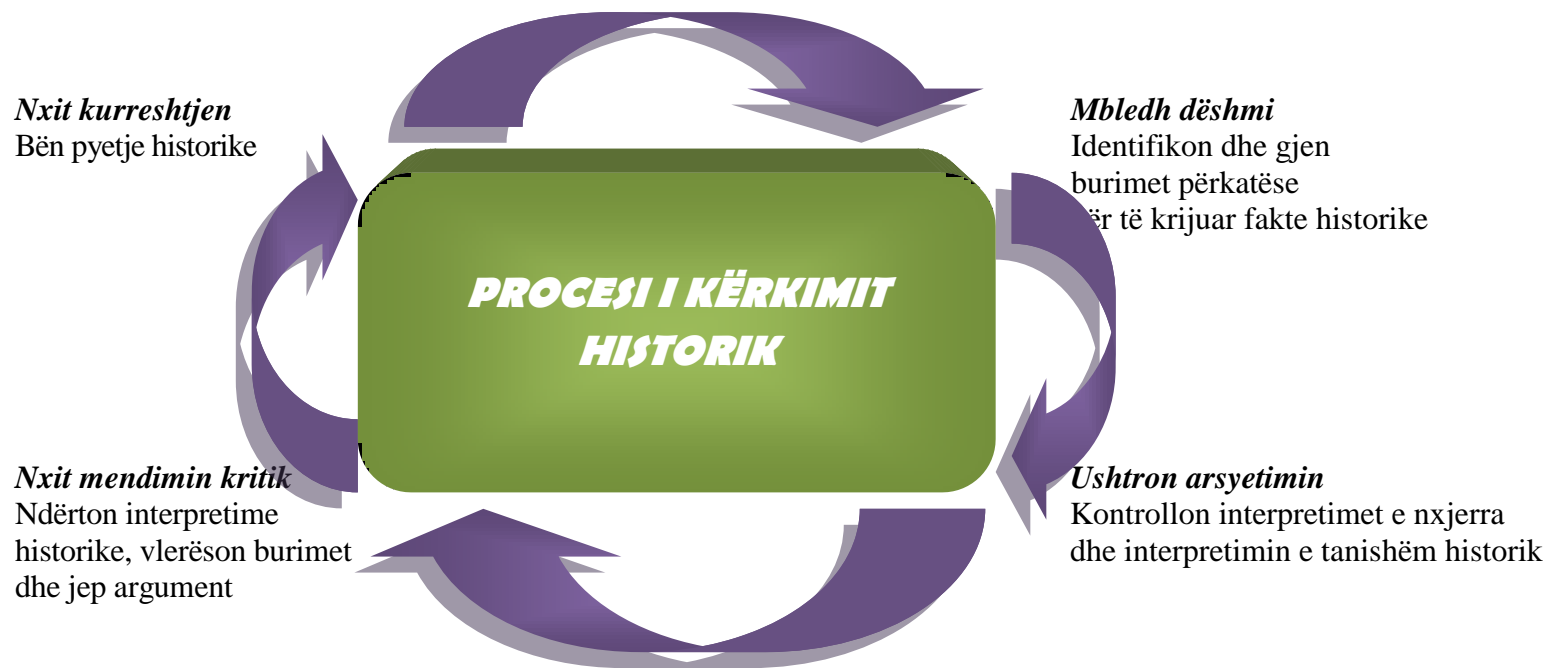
Nxit kurreshtjen
Bën pyetje historike

Mbledh dëshmi
Identifikon dhe gjen burimet përkatëse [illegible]ër të krijuar fakte historike

PROCESI I KËRKIMIT HISTORIK

Nxit mendimin kritik
Ndërton interpretime historike, vlerëson burimet dhe jep argument

Ushtron arsyetimin
Kontrollon interpretimet e nxjerra dhe interpretimin e tanishëm historik